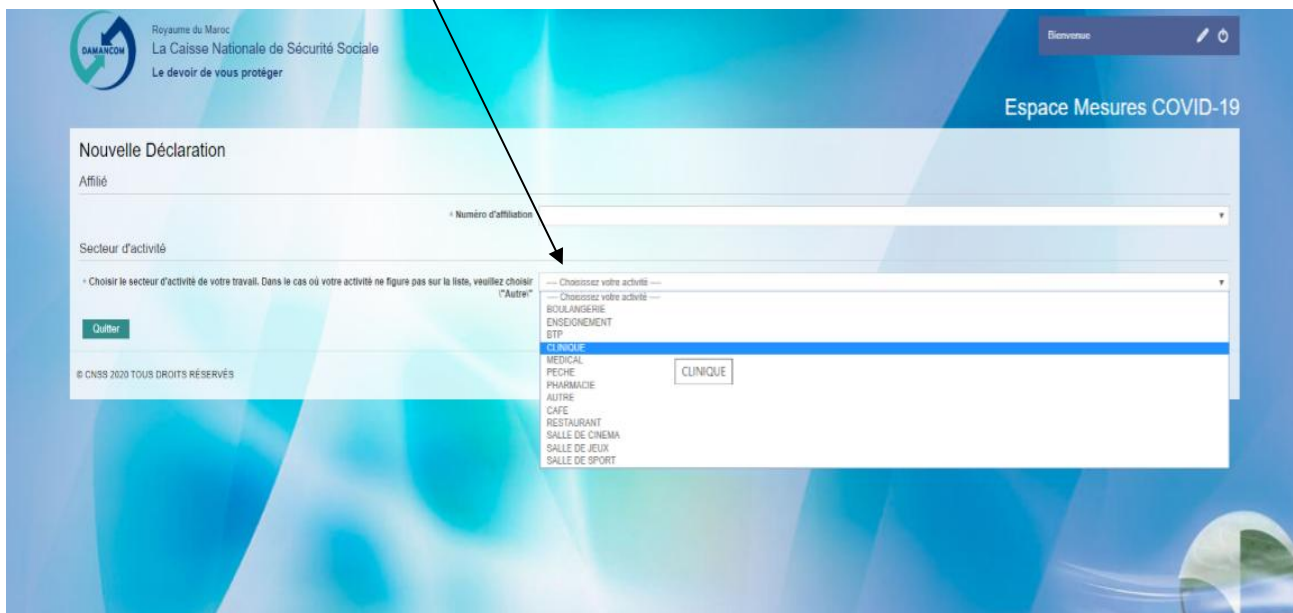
DAMANCOM

Royaume du Maroc
La Caisse Nationale de Sécurité Sociale
Le devoir de vous protéger

Bienvenue

Espace Mesures COVID-19

Nouvelle Déclaration

Affilié

* Numéro d'affiliation

Secteur d'activité

* Choisir le secteur d'activité de votre travail. Dans le cas où votre activité ne figure pas sur la liste, veuillez choisir \"Autre\"

--- Choisissez votre activité ---

--- Choisissez votre activité ---
BOULANGERIE
ENSEIGNEMENT
BTP
CLINIQUE
MEDICAL
PECHE
PHARMACIE
AUTRE
CAFE
RESTAURANT
SALLE DE CINEMA
SALLE DE JEUX
SALLE DE SPORT

CLINIQUE

Quitter

© CNSS 2020 TOUS DROITS RÉSERVÉS